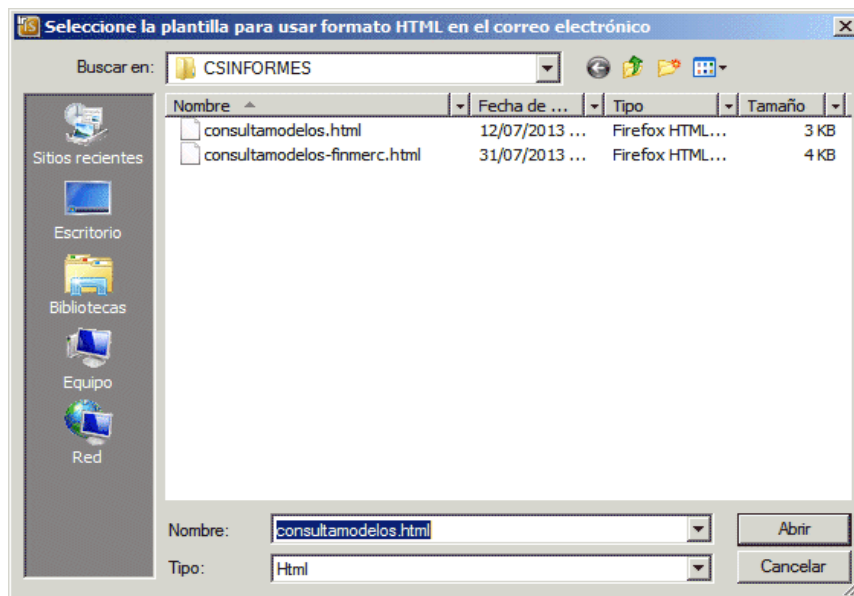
Seleccione la plantilla para usar formato HTML en el correo electrónico

Buscar en: CSINFORMES

Sitios recientes
Escritorio
Bibliotecas
Equipo
Red

| Nombre | Fecha de ... | Tipo | Tamaño |
|---|---|---|---|
| consultamodelos.html | 12/07/2013 ... | Firefox HTML... | 3 KB |
| consultamodelos-finmerc.html | 31/07/2013 ... | Firefox HTML... | 4 KB |

Nombre: consultamodelos.html
Tipo: Html

Abrir
Cancelar